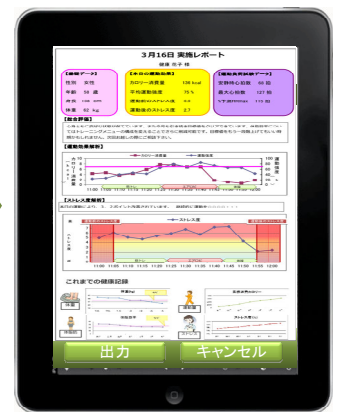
3月16日 実施レポート

健康 花子 様

【基礎データ】

性別 女性

年齢 38 歳

身長 158 cm

体重 62 kg

【本日の運動結果】

カロリー消費量 138 kcal

平均運動強度 75 %

運動前のストレス度 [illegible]

運動後のストレス度 2.7

【運動時間計測データ】

安静時心拍数 68 回

最大心拍数 127 回

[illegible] 113 回

【総合評価】

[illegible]

【運動効果解析】

カロリー消費量

運動強度

11:00 11:10 11:20 11:30 11:40 11:50 12:00

【ストレス度解析】

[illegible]

ストレス度

11:00 11:10 11:20 11:30 11:40 11:50 12:00 12:00

これまでの健康記録

体重

消費カロリー

体脂肪

ストレス度

出力

キャンセル